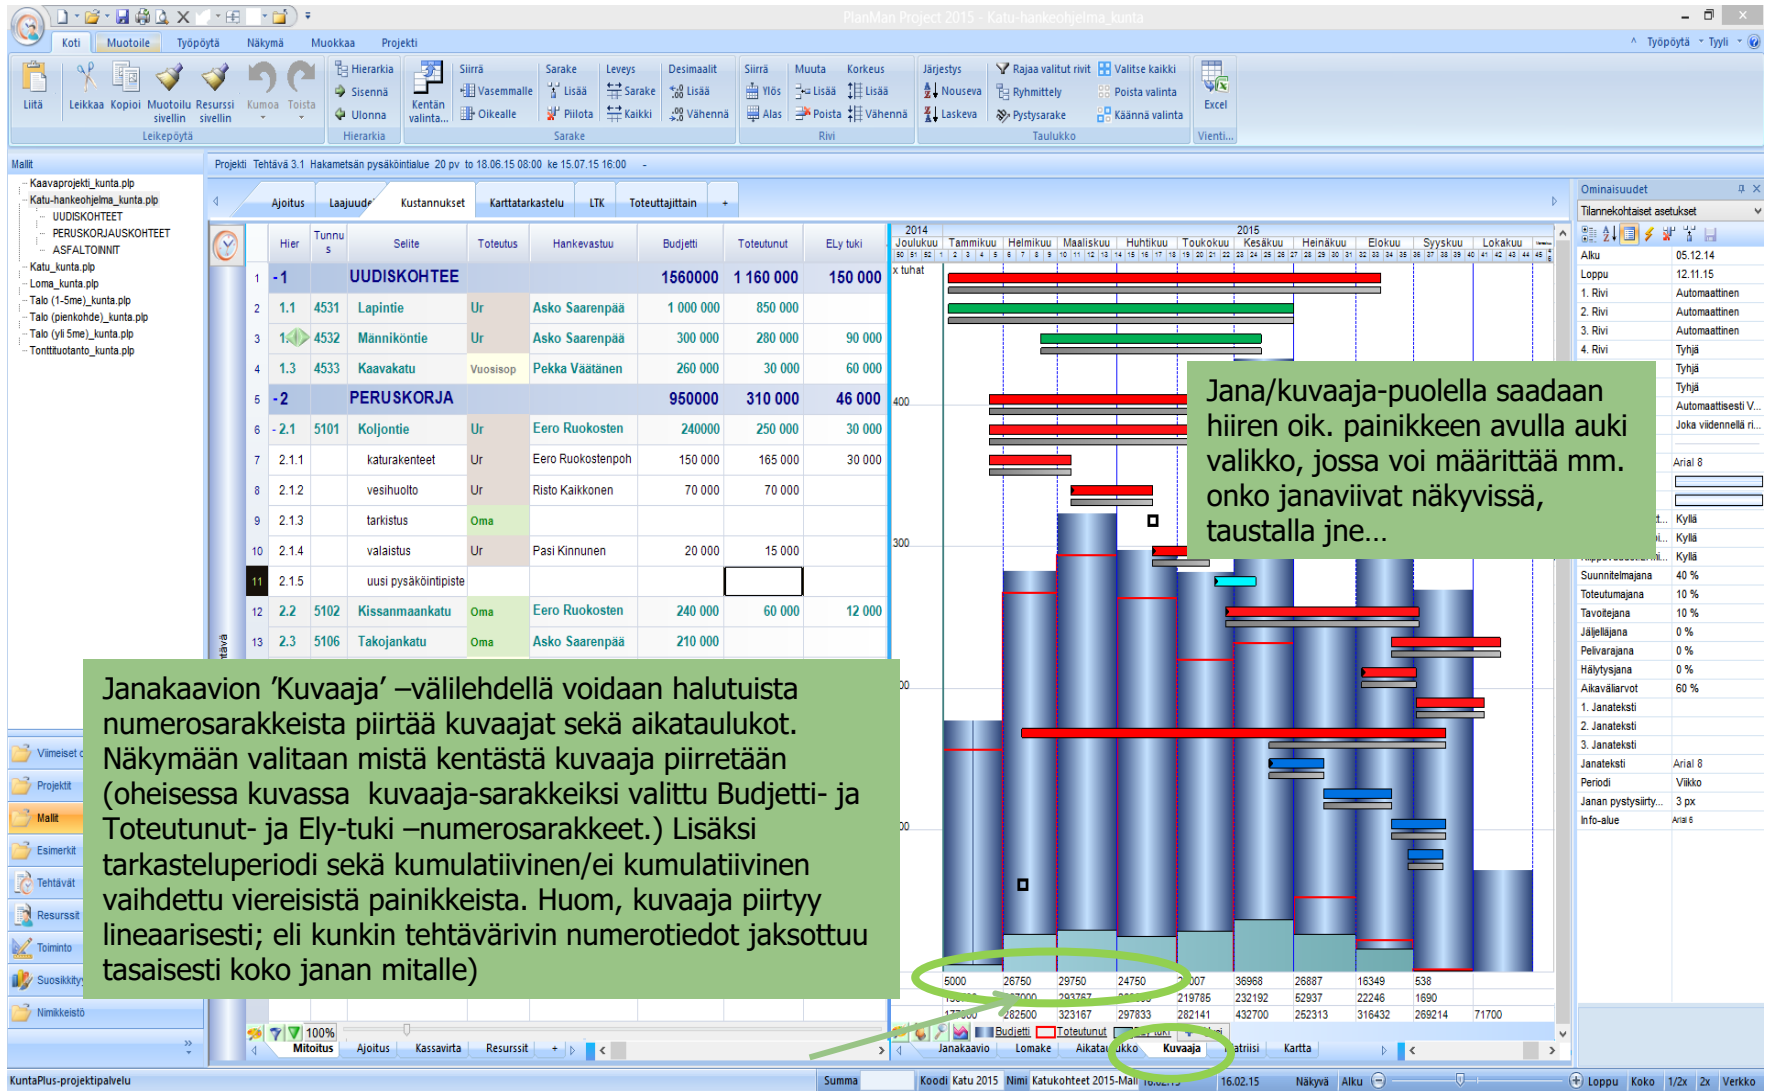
PlanMan Project 2015 - Katu-hankeohjelma_kunta

Koti | Muotoile | Työpöytä | Näkymä | Muokkaa | Projekti

Työpöytä · Tyyli

Liitä | Leikkaa | Kopioi | Muotoilu sivellin | Resurssi sivellin | Kumoa | Toista
Leikepöytä

Hierarkia | Sisennä | Ulonna | Kentän valinta...
Hierarkia

Siirrä | Vasemmalle | Oikealle | Sarake | Lisää | Piilota | Leveys | Sarake | Kaikki | Desimaalit | Lisää | Vähennä
Sarake

Siirrä | Ylös | Alas | Muuta | Lisää | Poista | Korkeus | Lisää | Vähennä
Rivi

Järjestys | Nouseva | Laskeva | Rajaa valitut rivit | Ryhmittely | Pystysarake | Valitse kaikki | Poista valinta | Käännä valinta
Taulukko

Excel
Vienti...

Mallit
Kaavaprojekti_kunta.plp
Katu-hankeohjelma_kunta.plp
UUDISKOHTEET
PERUSKORJAUSKOHTEET
ASFALTOINNIT
Katu_kunta.plp
Loma_kunta.plp
Talo (1-5me)_kunta.plp
Talo (pienkohde)_kunta.plp
Talo (yli 5me)_kunta.plp
Tonttituotanto_kunta.plp

Projekti Tehtävä 3.1 Hakametsän pysäköintialue 20 pv to 18.06.15 08:00 ke 15.07.15 16:00 -

Ajoitus | Laajuudet | Kustannukset | Karttatarkastelu | LTK | Toteuttajittain | +

| | Hier | Tunnus | Selite | Toteutus | Hankevastuu | Budjetti | Toteutunut | ELy tuki |
|---|---|---|---|---|---|---|---|---|
| 1 | -1 | | UUDISKOHTEE | | | 1560000 | 1 160 000 | 150 000 |
| 2 | 1.1 | 4531 | Lapintie | Ur | Asko Saarenpää | 1 000 000 | 850 000 | |
| 3 | 1.2 | 4532 | Männiköntie | Ur | Asko Saarenpää | 300 000 | 280 000 | 90 000 |
| 4 | 1.3 | 4533 | Kaavakatu | Vuosisop | Pekka Väätänen | 260 000 | 30 000 | 60 000 |
| 5 | -2 | | PERUSKORJA | | | 950000 | 310 000 | 46 000 |
| 6 | -2.1 | 5101 | Koljontie | Ur | Eero Ruokosten | 240000 | 250 000 | 30 000 |
| 7 | 2.1.1 | | katurakenteet | Ur | Eero Ruokostenpoh | 150 000 | 165 000 | 30 000 |
| 8 | 2.1.2 | | vesihuolto | Ur | Risto Kaikkonen | 70 000 | 70 000 | |
| 9 | 2.1.3 | | tarkistus | Oma | | | | |
| 10 | 2.1.4 | | valaistus | Ur | Pasi Kinnunen | 20 000 | 15 000 | |
| 11 | 2.1.5 | | uusi pysäköintipiste | | | | | |
| 12 | 2.2 | 5102 | Kissanmaankatu | Oma | Eero Ruokosten | 240 000 | 60 000 | 12 000 |
| 13 | 2.3 | 5106 | Takojankatu | Oma | Asko Saarenpää | 210 000 | | |

2014 | 2015
Joulukuu | Tammikuu | Helmikuu | Maaliskuu | Huhtikuu | Toukokuu | Kesäkuu | Heinäkuu | Elokuu | Syyskuu | Lokakuu
x tuhat
400
300

Jana/kuvaaja-puolella saadaan hiiren oik. painikkeen avulla auki valikko, jossa voi määrittää mm. onko janaviivat näkyvissä, taustalla jne…

Janakaavion ’Kuvaaja’ –välilehdellä voidaan halutuista numerosarakkeista piirtää kuvaajat sekä aikataulukot. Näkymään valitaan mistä kentästä kuvaaja piirretään (oheisessa kuvassa kuvaaja-sarakkeiksi valittu Budjetti- ja Toteutunut- ja Ely-tuki –numerosarakkeet.) Lisäksi tarkasteluperiodi sekä kumulatiivinen/ei kumulatiivinen vaihdettu viereisistä painikkeista. Huom, kuvaaja piirtyy lineaarisesti; eli kunkin tehtävärivin numerotiedot jaksottuu tasaisesti koko janan mitalle)

5000 | 26750 | 29750 | 24750 | 007 | 36968 | 26887 | 16349 | 538
219785 | 232192 | 52937 | 22246 | 1690
17000 | 282500 | 323167 | 297833 | 282141 | 432700 | 252313 | 316432 | 269214 | 71700

Budjetti | Toteutunut
Janakaavio | Lomake | Aikataulukko | Kuvaaja | Matriisi | Kartta

100%
Mitoitus | Ajoitus | Kassavirta | Resurssit | +

Viimeiset
Projektit
Mallit
Esimerkit
Tehtävät
Resurssit
Toiminto
Suosikkityö
Nimikkeistö

Ominaisuudet
Tilannekohtaiset asetukset
| Alku | 05.12.14 |
|---|---|
| Loppu | 12.11.15 |
| 1. Rivi | Automaattinen |
| 2. Rivi | Automaattinen |
| 3. Rivi | Automaattinen |
| 4. Rivi | Tyhjä |
| | Tyhjä |
| | Tyhjä |
| | Automaattisesti V... |
| | Joka viidennellä ri... |
| | Arial 8 |
| | Kyllä |
| | Kyllä |
| | Kyllä |
| Suunnitelmajana | 40 % |
| Toteutumajana | 10 % |
| Tavoitejana | 10 % |
| Jäljelläjana | 0 % |
| Pelivarajana | 0 % |
| Hälytysjana | 0 % |
| Aikaväliarvot | 60 % |
| 1. Janateksti | |
| 2. Janateksti | |
| 3. Janateksti | |
| Janateksti | Arial 8 |
| Periodi | Viikko |
| Janan pystysiirty... | 3 px |
| Info-alue | Arial 6 |

KuntaPlus-projektipalvelu | Summa | Koodi Katu 2015 | Nimi Katukohteet 2015-Mall | 16.02.15 | Näkyvä | Alku | Loppu | Koko | 1/2x | 2x | Verkko